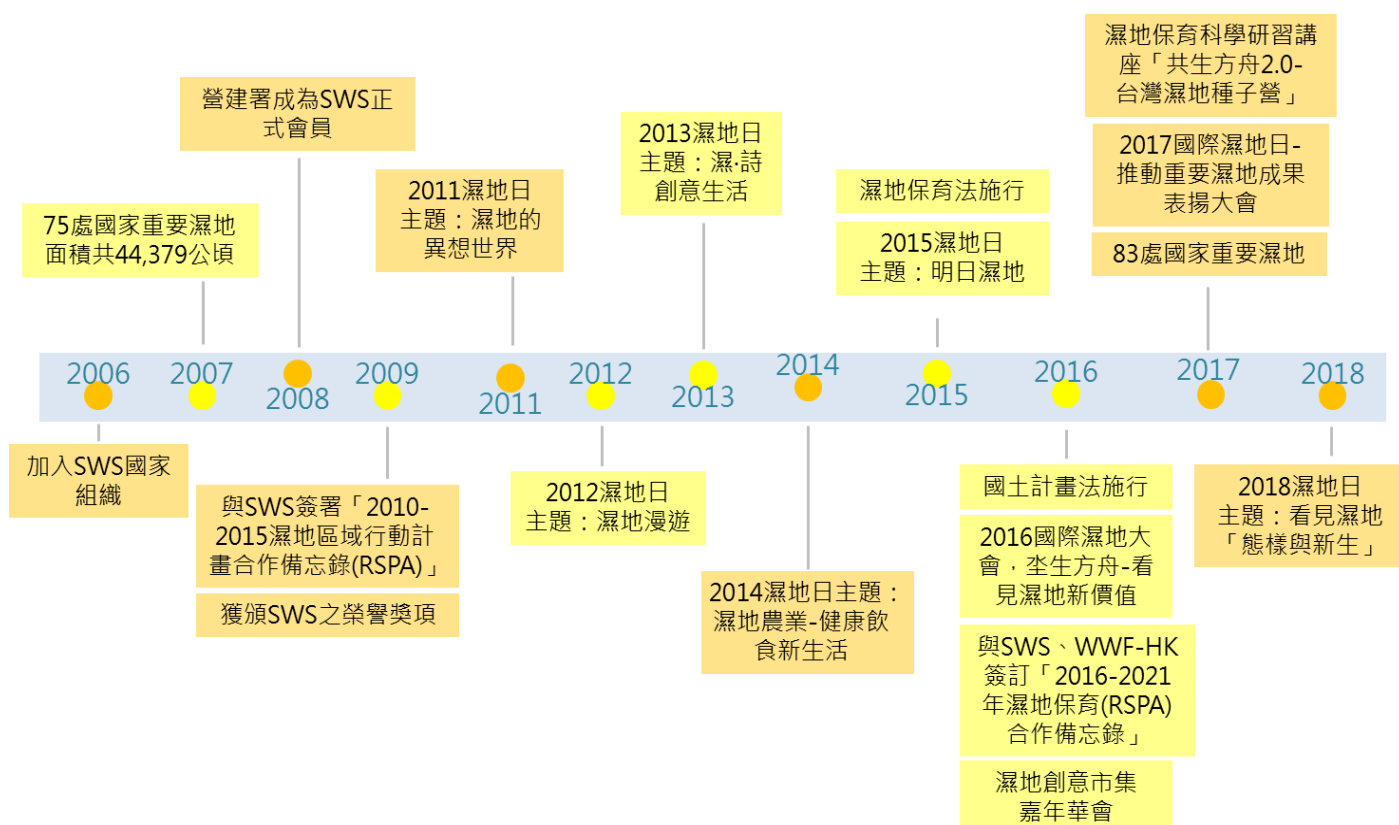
2006
加入SWS國家組織

2007
75處國家重要濕地面積共44,379公頃

2008
營建署成為SWS正式會員

2009
與SWS簽署「2010-2015濕地區域行動計畫合作備忘錄(RSPA)」

獲頒SWS之榮譽獎項

2011
2011濕地日主題：濕地的異想世界

2012
2012濕地日主題：濕地漫遊

2013
2013濕地日主題：濕·詩創意生活

2014
2014濕地日主題：濕地農業-健康飲食新生活

2015
濕地保育法施行

2015濕地日主題：明日濕地

2016
國土計畫法施行

2016國際濕地大會，坌生方舟-看見濕地新價值

與SWS、WWF-HK簽訂「2016-2021年濕地保育(RSPA)合作備忘錄」

濕地創意市集嘉年華會

2017
濕地保育科學研習講座「共生方舟2.0-台灣濕地種子營」

2017國際濕地日-推動重要濕地成果表揚大會

83處國家重要濕地

2018
2018濕地日主題：看見濕地「態樣與新生」